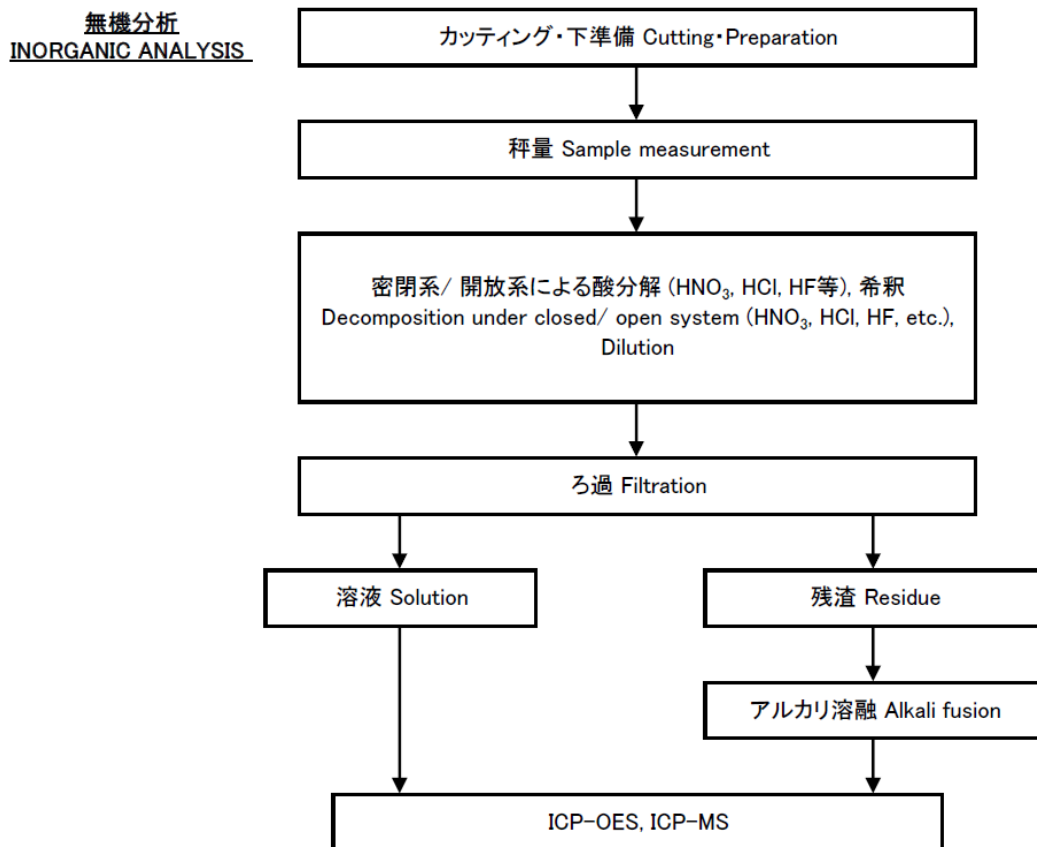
無機分析
INORGANIC ANALYSIS

カッティング・下準備 Cutting・Preparation

秤量 Sample measurement

密閉系/ 開放系による酸分解 ($HNO_3$, HCl, HF等), 希釈
Decomposition under closed/ open system ($HNO_3$, HCl, HF, etc.), Dilution

ろ過 Filtration

溶液 Solution

残渣 Residue

アルカリ溶融 Alkali fusion

ICP-OES, ICP-MS